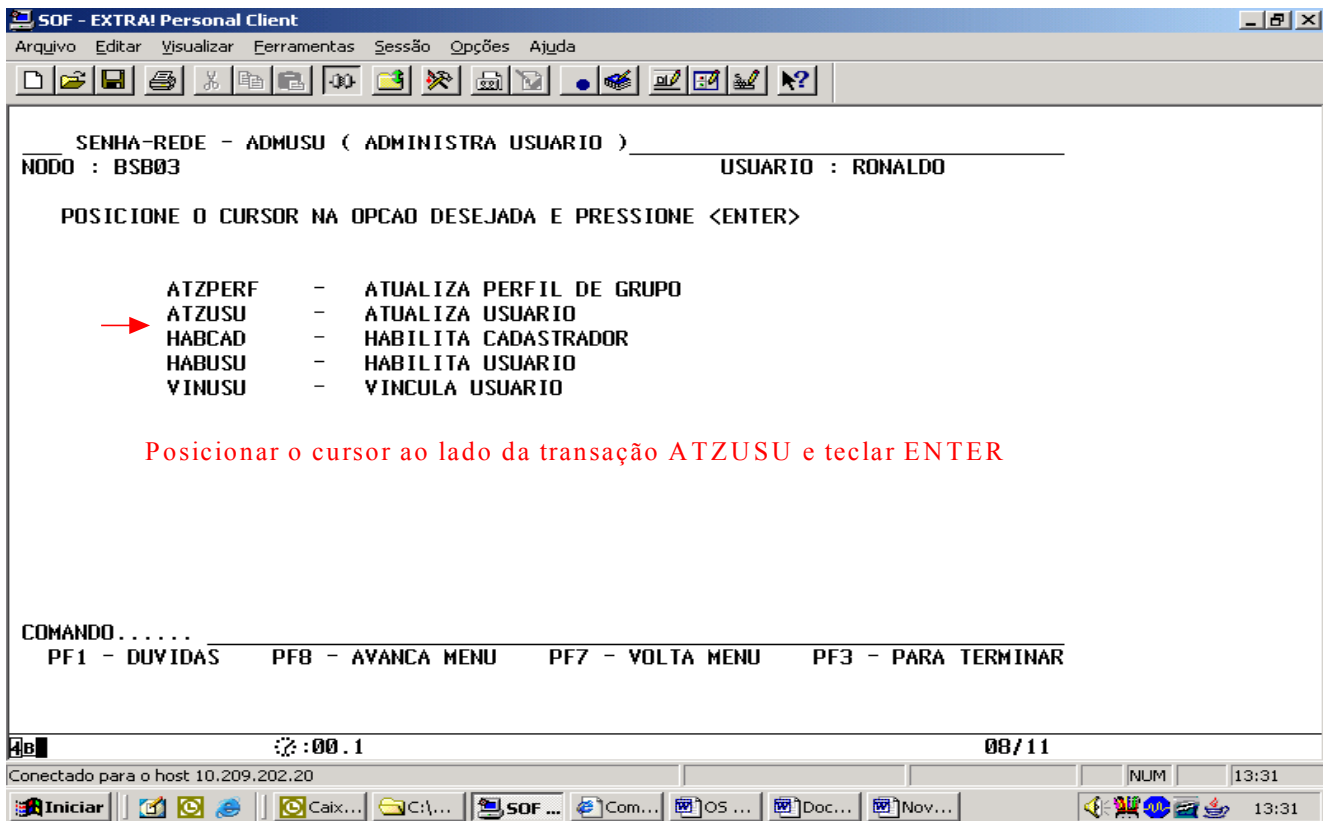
SOF - EXTRA! Personal Client

Arquivo Editar Visualizar Ferramentas Sessão Opções Ajuda

___ SENHA-REDE - ADMUSU ( ADMINISTRA USUARIO )
NODO : BSB03 USUARIO : RONALDO

POSICIONE O CURSOR NA OPCAO DESEJADA E PRESSIONE <ENTER>

ATZPERF - ATUALIZA PERFIL DE GRUPO
ATZUSU - ATUALIZA USUARIO
HABCAD - HABILITA CADASTRADOR
HABUSU - HABILITA USUARIO
VINUSU - VINCULA USUARIO

Posicionar o cursor ao lado da transação ATZUSU e teclar ENTER

COMANDO......
PF1 - DUVIDAS PF8 - AVANCA MENU PF7 - VOLTA MENU PF3 - PARA TERMINAR

4B :00.1 08/11

Conectado para o host 10.209.202.20 NUM 13:31

Iniciar Caix... C:\... SOF ... Com... OS ... Doc... Nov... 13:31